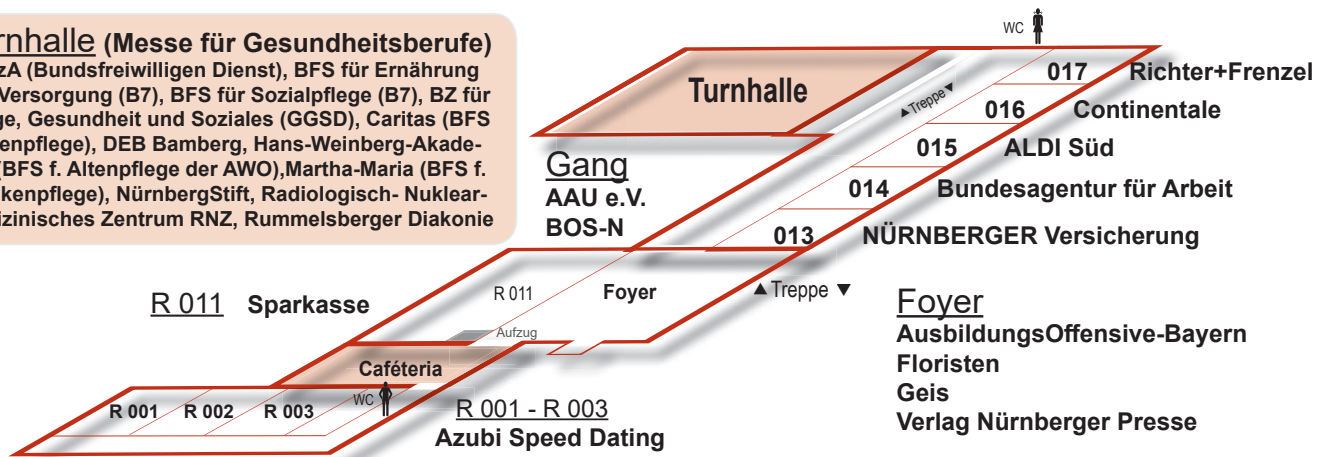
rnhalle (Messe für Gesundheitsberufe)
zA (Bundsfreiwilligen Dienst), BFS für Ernährung Versorgung (B7), BFS für Sozialpflege (B7), BZ für ge, Gesundheit und Soziales (GGSD), Caritas (BFS enpflege), DEB Bamberg, Hans-Weinberg-Akade-(BFS f. Altenpflege der AWO),Martha-Maria (BFS f. kenpflege), NürnbergStift, Radiologisch- Nuklear-dizinisches Zentrum RNZ, Rummelsberger Diakonie

WC

Turnhalle

▲Treppe▼

017 Richter+Frenzel
016 Continentale
015 ALDI Süd
014 Bundesagentur für Arbeit
013 NÜRNBERGER Versicherung

Gang
AAU e.V.
BOS-N

R 011 Sparkasse

R 011

Foyer

▲Treppe ▼

Aufzug

Caféteria

WC

R 001 R 002 R 003

R 001 - R 003
Azubi Speed Dating

Foyer
AusbildungsOffensive-Bayern
Floristen
Geis
Verlag Nürnberger Presse